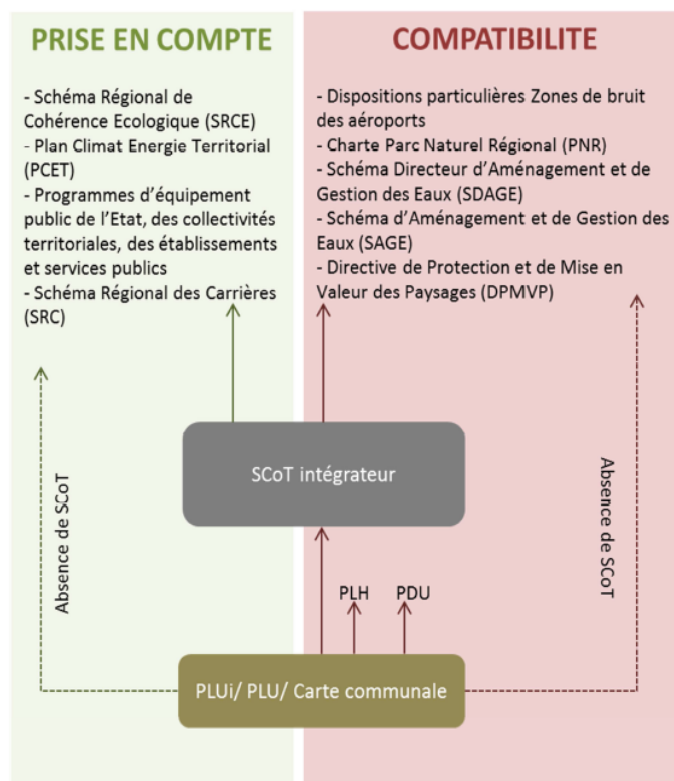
PRISE EN COMPTE

- Schéma Régional de Cohérence Ecologique (SRCE)
- Plan Climat Energie Territorial (PCET)
- Programmes d'équipement public de l'Etat, des collectivités territoriales, des établissements et services publics
- Schéma Régional des Carrières (SRC)

COMPATIBILITE

- Dispositions particulières Zones de bruit des aéroports
- Charte Parc Naturel Régional (PNR)
- Schéma Directeur d'Aménagement et de Gestion des Eaux (SDAGE)
- Schéma d'Aménagement et de Gestion des Eaux (SAGE)
- Directive de Protection et de Mise en Valeur des Paysages (DPMVP)

Absence de SCoT

SCoT intégrateur

Absence de SCoT

PLH

PDU

PLUi/ PLU/ Carte communale